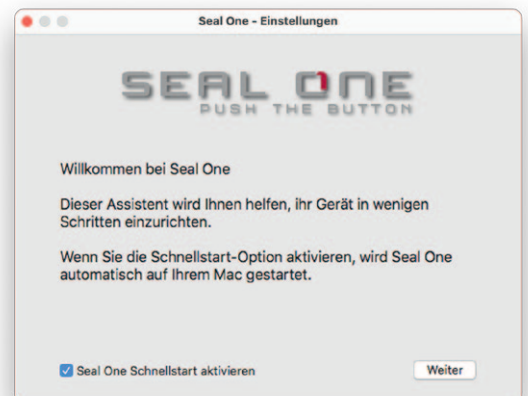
Seal One - Einstellungen

SEAL ONE
PUSH THE BUTTON

Willkommen bei Seal One

Dieser Assistent wird Ihnen helfen, ihr Gerät in wenigen Schritten einzurichten.

Wenn Sie die Schnellstart-Option aktivieren, wird Seal One automatisch auf Ihrem Mac gestartet.

Seal One Schnellstart aktivieren

Weiter